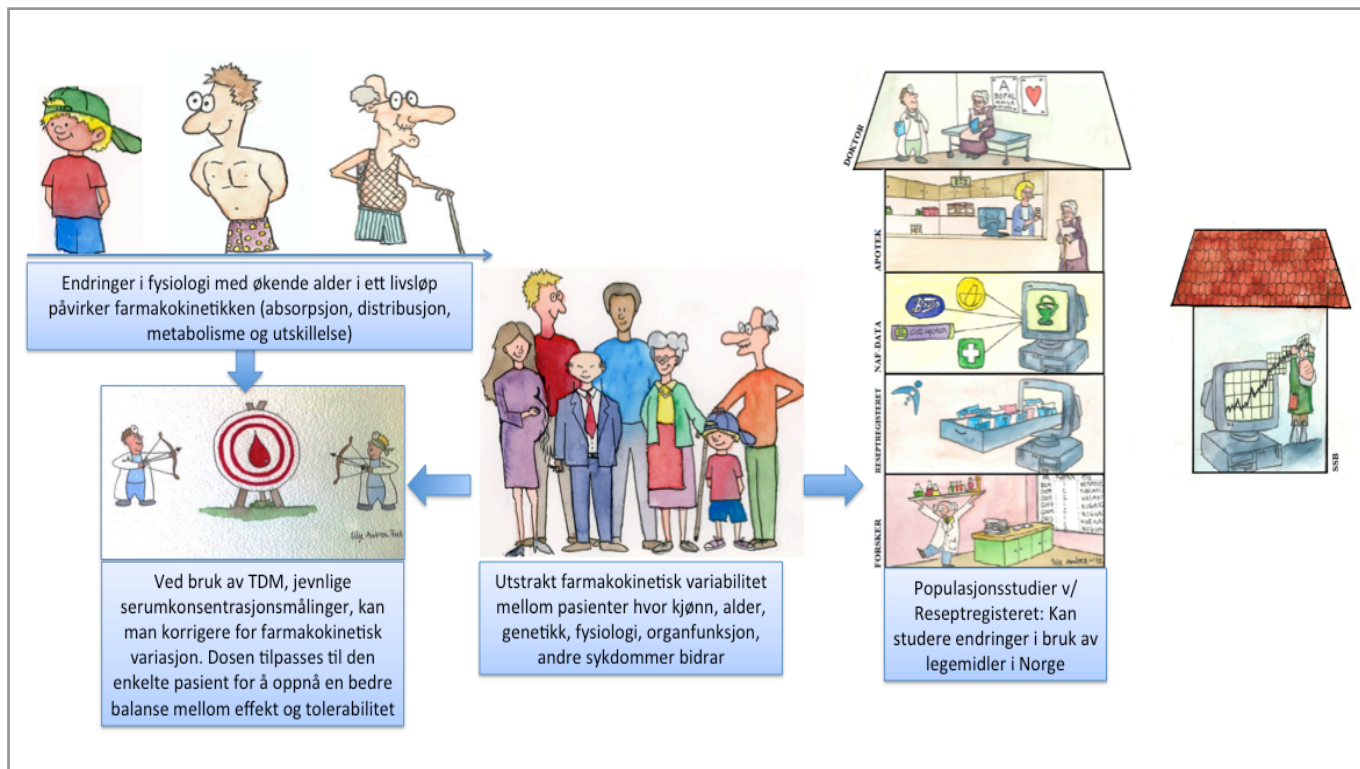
Endringer i fysiologi med økende alder i ett livsløp påvirker farmakokinetikken (absorpsjon, distribusjon, metabolisme og utskillelse)

Ved bruk av TDM, jevnlige serumkonsentrasjonsmålinger, kan man korrigere for farmakokinetisk variasjon. Dosen tilpasses til den enkelte pasient for å oppnå en bedre balanse mellom effekt og tolerabilitet

Utstrakt farmakokinetisk variabilitet mellom pasienter hvor kjønn, alder, genetikk, fysiologi, organfunksjon, andre sykdommer bidrar

DOKTOR
APOTEK
NAF DATA
RESEPTREGISTERET
FORSKER

Populasjonsstudier v/ Reseptregisteret: Kan studere endringer i bruk av legemidler i Norge

SSB